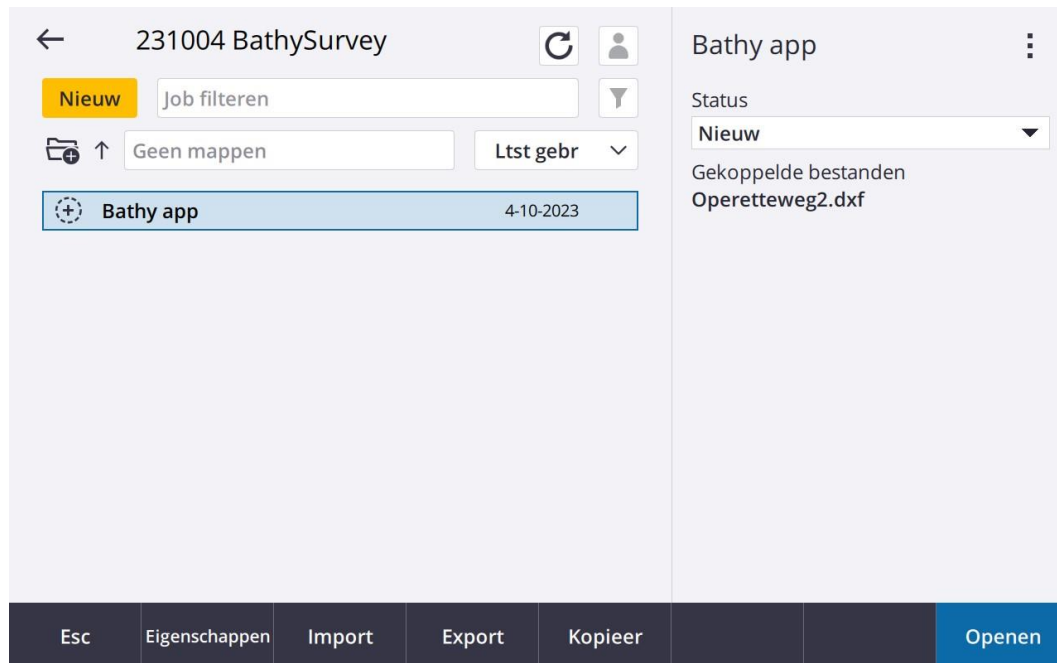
231004 BathySurvey

Nieuw

Job filteren

Geen mappen

Ltst gebr

Bathy app 4-10-2023

Bathy app

Status

Nieuw

Gekoppelde bestanden

Operetteweg2.dxf

Esc

Eigenschappen

Import

Export

Kopieer

Openen